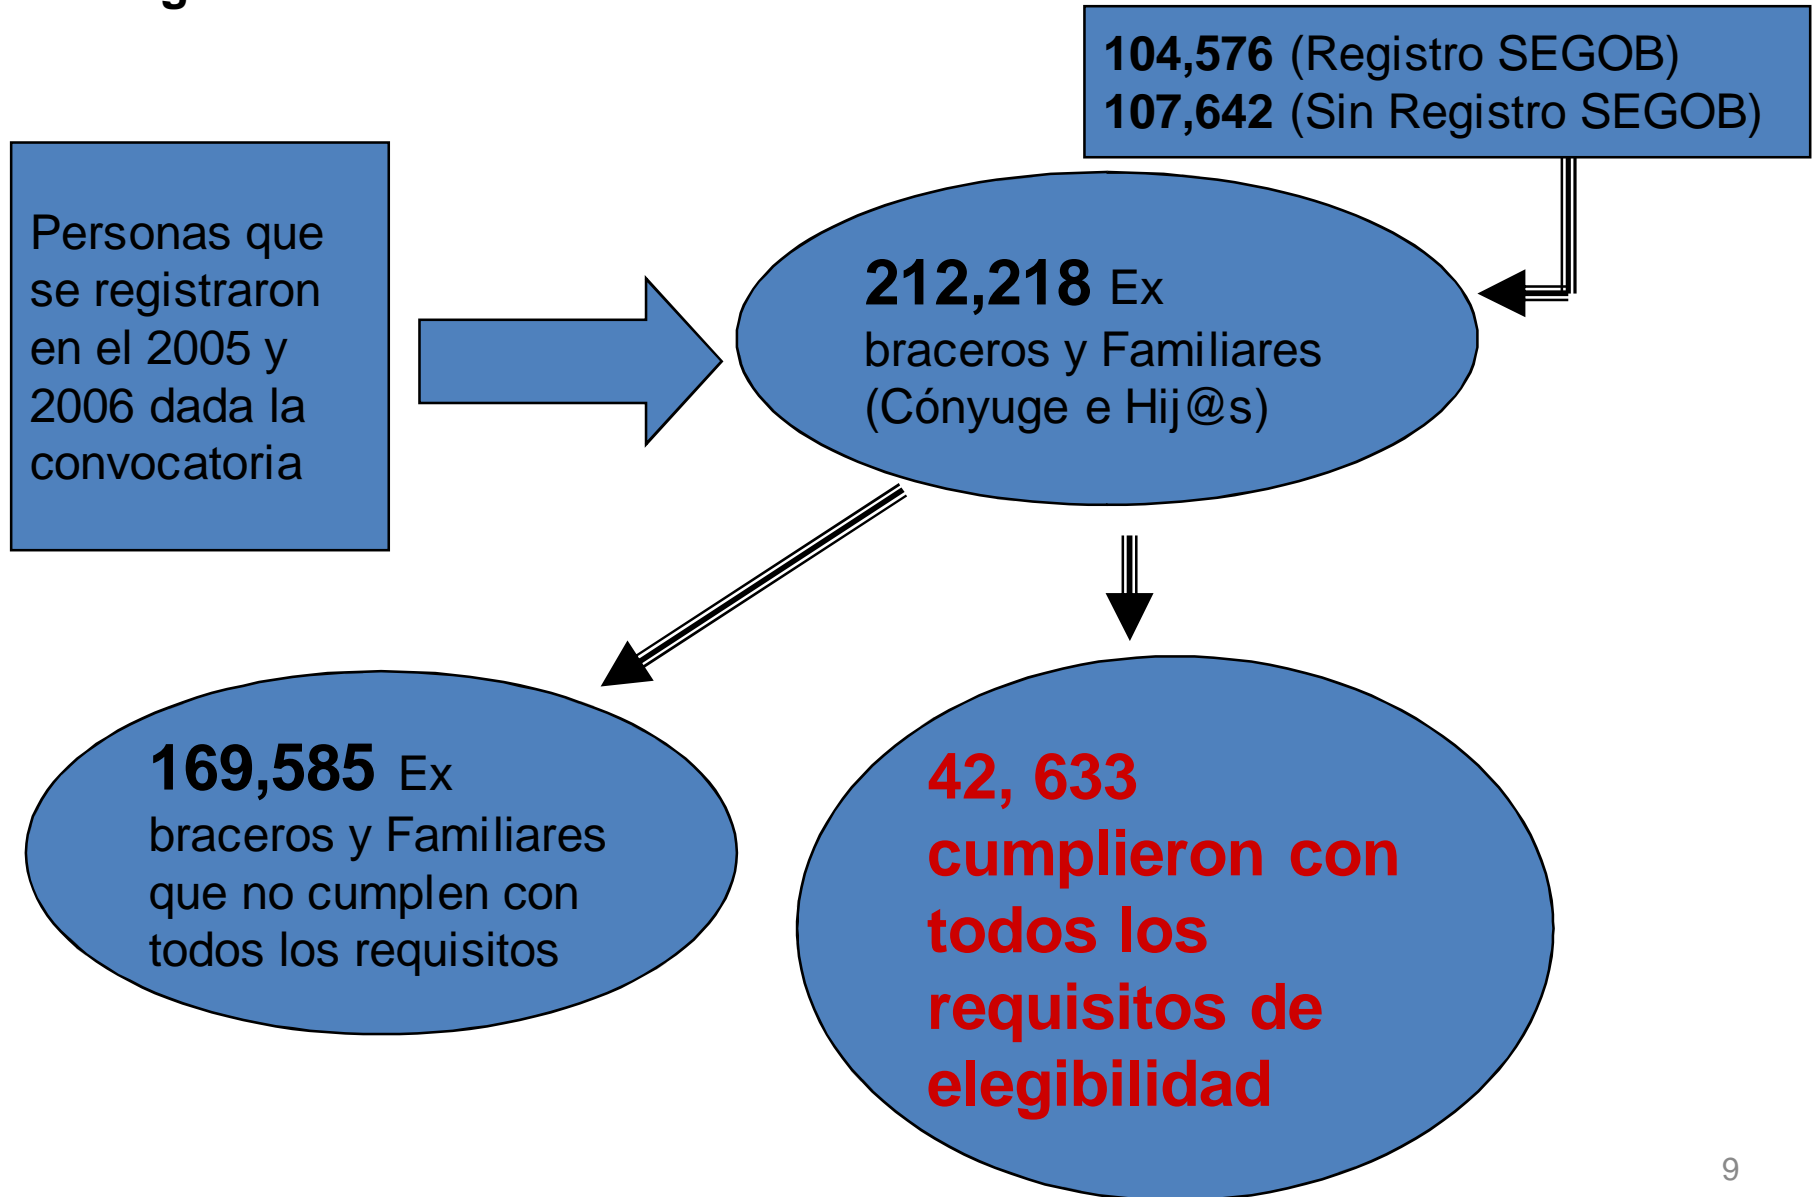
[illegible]

Personas que se registraron en el 2005 y 2006 dada la convocatoria

104,576 (Registro SEGOB)
107,642 (Sin Registro SEGOB)

212,218 Ex braceros y Familiares (Cónyuge e Hij@s)

169,585 Ex braceros y Familiares que no cumplen con todos los requisitos

42, 633 cumplieron con todos los requisitos de elegibilidad

9